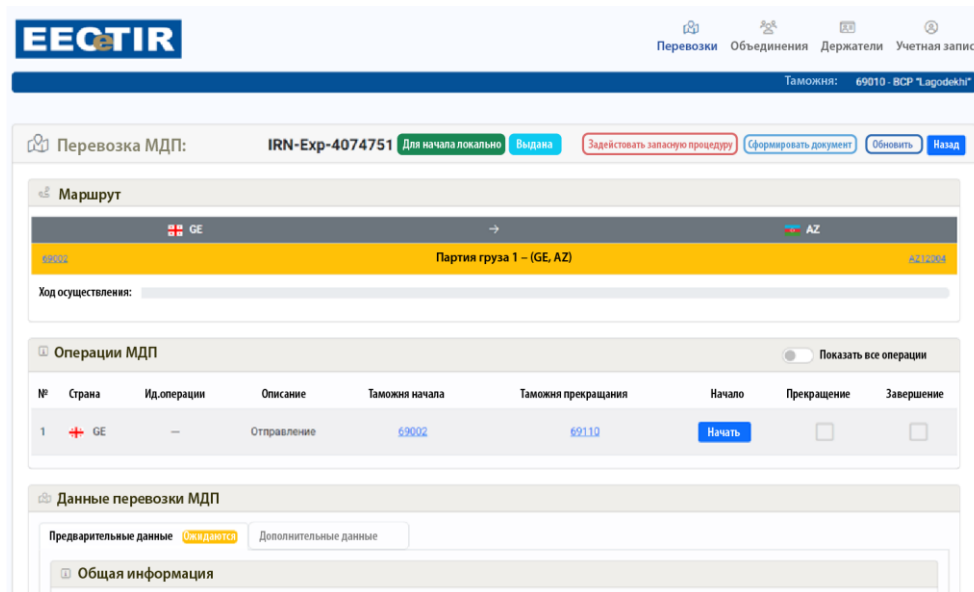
EECTIR

Перевозки Объединения Держатели Учетная запис

Таможня: 69010 - BCP "Lagodekhi"

Перевозка МДП: IRN-Exp-4074751 Для начала локально Выдана

Задействовать запасную процедуру Сформировать документ Обновить Назад

Маршрут

| GE | → | AZ |
|---|---|---|
| 69002 | Партия груза 1 – (GE, AZ) | AZ12004 |

Ход осуществления:

Операции МДП

Показать все операции

| № | Страна | Ид.операции | Описание | Таможня начала | Таможня прекращения | Начало | Прекращение | Завершение |
|---|---|---|---|---|---|---|---|---|
| 1 | GE | — | Отправление | 69002 | 69110 | Начать | | |

Данные перевозки МДП

Предварительные данные Ожидаются Дополнительные данные

Общая информация